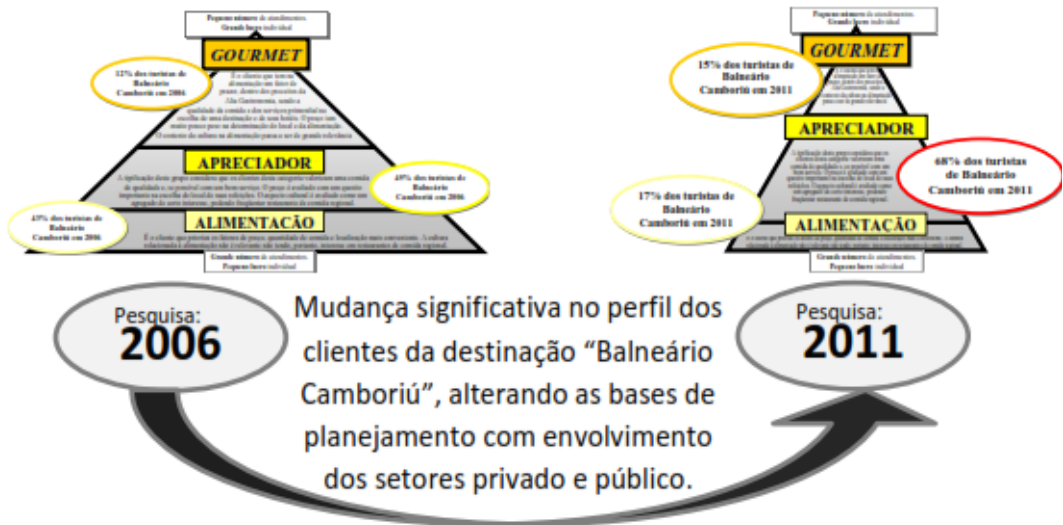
Pequeno número de atendimentos.
Grande base individual

GOURMET

12% dos turistas de Balneário Camboriú em 2006

É o cliente que procura alimentação sem limite de preços, dentro dos preceitos da Alta Gastronomia, sendo a qualidade da comida e dos serviços primordial na escolha de uma destinação e de um local. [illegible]

APRECIADOR

45% dos turistas de Balneário Camboriú em 2006

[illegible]

43% dos turistas de Balneário Camboriú em 2006

ALIMENTAÇÃO

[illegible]

Grande número de atendimentos.
Pequena base individual

Pequeno número de atendimentos.
Grande base individual

GOURMET

15% dos turistas de Balneário Camboriú em 2011

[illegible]

APRECIADOR

68% dos turistas de Balneário Camboriú em 2011

17% dos turistas de Balneário Camboriú em 2011

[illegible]

ALIMENTAÇÃO

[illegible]

Grande número de atendimentos.
Pequena base individual

Pesquisa:
2006

Mudança significativa no perfil dos clientes da destinação "Balneário Camboriú", alterando as bases de planejamento com envolvimento dos setores privado e público.

Pesquisa:
2011